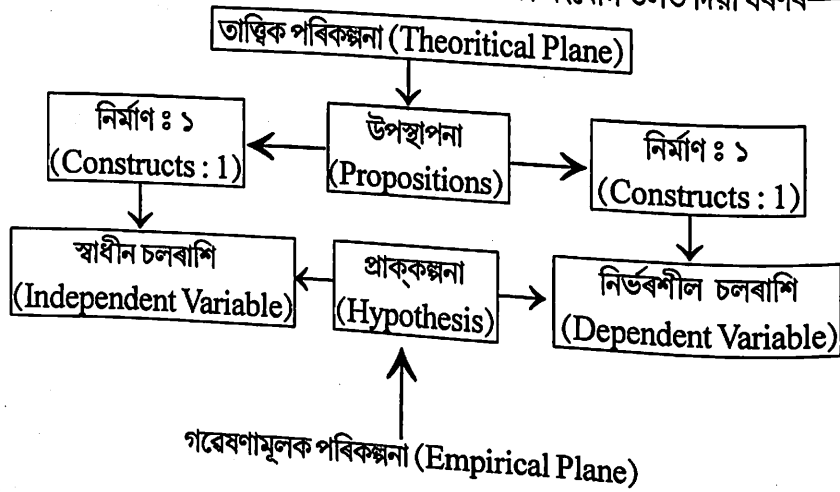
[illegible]

তাত্ত্বিক পৰিকল্পনা (Theoritical Plane)

নিৰ্মাণ ঃ ১
(Constructs : 1)

উপস্থাপনা
(Propositions)

নিৰ্মাণ ঃ ১
(Constructs : 1)

স্বাধীন চলৰাশি
(Independent Variable)

প্ৰাক্‌কল্পনা
(Hypothesis)

নিৰ্ভৰশীল চলৰাশি
(Dependent Variable)

গৱেষণামূলক পৰিকল্পনা (Empirical Plane)